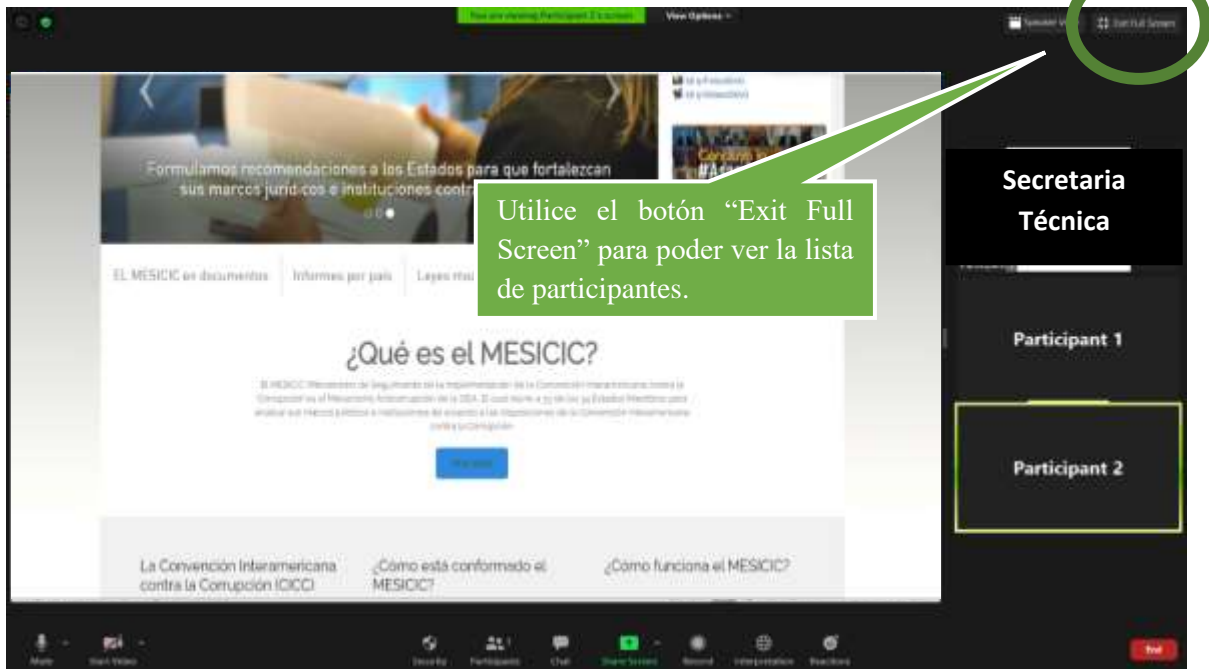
You are viewing Participant 2's screen

View Options

Speaker View

Exit Full Screen

Formulamos recomendaciones a los Estados para que fortalezcan sus marcos jurídicos e instituciones contra

Utilice el botón "Exit Full Screen" para poder ver la lista de participantes.

Secretaria Técnica

EL MESICIC en documentos

Informes por país

Leyes

¿Qué es el MESICIC?

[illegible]

Participant 1

Participant 2

La Convención Interamericana contra la Corrupción (CICC)

¿Cómo está conformado el MESICIC?

¿Cómo funciona el MESICIC?

Mute

Start Video

Security

Participants

Chat

Share Screen

Record

Interpretation

Reactions

End